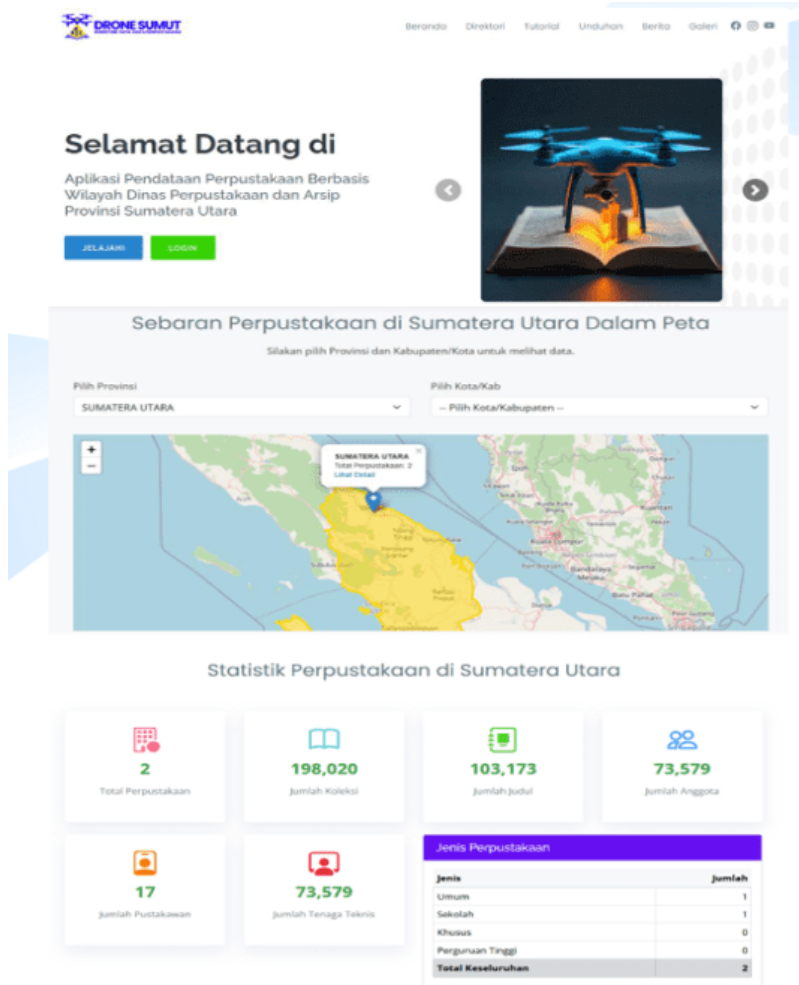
DRONE SUMUT

Beranda Direktori Tutorial Unduhan Berita Galeri

Selamat Datang di

Aplikasi Pendataan Perpustakaan Berbasis Wilayah Dinas Perpustakaan dan Arsip Provinsi Sumatera Utara

JELAJAHI LOGIN

Sebaran Perpustakaan di Sumatera Utara Dalam Peta

Silakan pilih Provinsi dan Kabupaten/Kota untuk melihat data.

Pilih Provinsi
SUMATERA UTARA

Pilih Kota/Kab
-- Pilih Kota/Kabupaten --

+
−

SUMATERA UTARA
Total Perpustakaan: 2
Lihat Detail

Statistik Perpustakaan di Sumatera Utara

2
Total Perpustakaan

198,020
Jumlah Koleksi

103,173
Jumlah Judul

73,579
Jumlah Anggota

17
Jumlah Pustakawan

73,579
Jumlah Tenaga Teknis

Jenis Perpustakaan

| Jenis | Jumlah |
|---|---|
| Umum | 1 |
| Sekolah | 1 |
| Khusus | 0 |
| Pergunuan Tinggi | 0 |
| Total Keseluruhan | 2 |